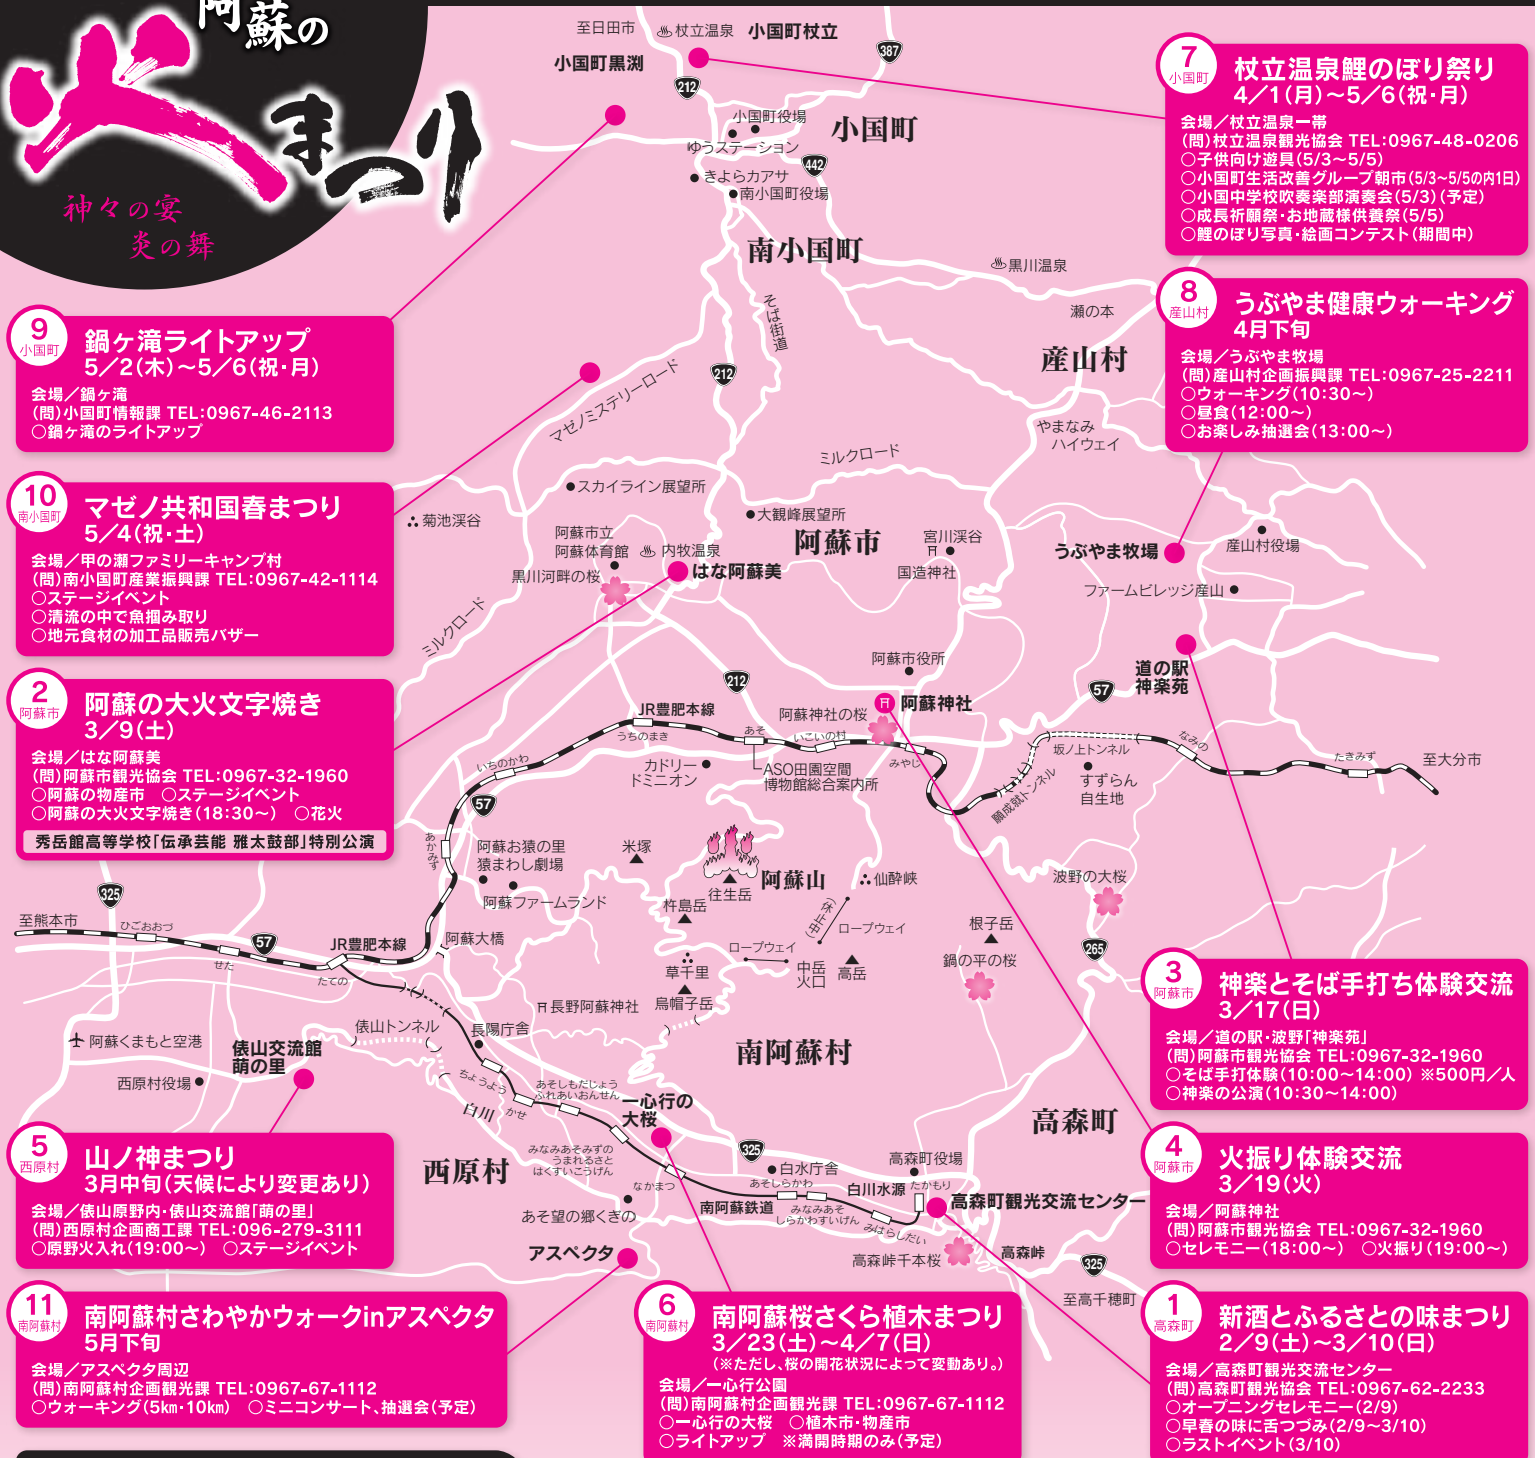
阿蘇の火まつり
神々の宴
炎の舞

7 小国町
杖立温泉鯉のぼり祭り
4/1(月)~5/6(祝・月)
会場/杖立温泉一帯
(問)杖立温泉観光協会 TEL:0967-48-0206
○子供向け遊具(5/3~5/5)
○小国町生活改善グループ朝市(5/3~5/5の内1日)
○小国中学校吹奏楽部演奏会(5/3)(予定)
○成長祈願祭・お地蔵様供養祭(5/5)
○鯉のぼり写真・絵画コンテスト(期間中)

8 産山村
うぶやま健康ウォーキング
4月下旬
会場/うぶやま牧場
(問)産山村企画振興課 TEL:0967-25-2211
○ウォーキング(10:30~)
○昼食(12:00~)
○お楽しみ抽選会(13:00~)

9 小国町
鍋ヶ滝ライトアップ
5/2(木)~5/6(祝・月)
会場/鍋ヶ滝
(問)小国町情報課 TEL:0967-46-2113
○鍋ヶ滝のライトアップ

10 南小国町
マゼノ共和国春まつり
5/4(祝・土)
会場/甲の瀬ファミリーキャンプ村
(問)南小国町産業振興課 TEL:0967-42-1114
○ステージイベント
○清流の中で魚掴み取り
○地元食材の加工品販売バザー

2 阿蘇市
阿蘇の大火文字焼き
3/9(土)
会場/はな阿蘇美
(問)阿蘇市観光協会 TEL:0967-32-1960
○阿蘇の物産市 ○ステージイベント
○阿蘇の大火文字焼き(18:30~) ○花火
秀岳館高等学校「伝承芸能 雅太鼓部」特別公演

3 阿蘇市
神楽とそば手打ち体験交流
3/17(日)
会場/道の駅・波野「神楽苑」
(問)阿蘇市観光協会 TEL:0967-32-1960
○そば手打体験(10:00~14:00) ※500円/人
○神楽の公演(10:30~14:00)

4 阿蘇市
火振り体験交流
3/19(火)
会場/阿蘇神社
(問)阿蘇市観光協会 TEL:0967-32-1960
○セレモニー(18:00~) ○火振り(19:00~)

5 西原村
山ノ神まつり
3月中旬(天候により変更あり)
会場/俵山原野内・俵山交流館「萌の里」
(問)西原村企画商工課 TEL:096-279-3111
○原野火入れ(19:00~) ○ステージイベント

11 南阿蘇村
南阿蘇村さわやかウォークinアスペクタ
5月下旬
会場/アスペクタ周辺
(問)南阿蘇村企画観光課 TEL:0967-67-1112
○ウォーキング(5km・10km) ○ミニコンサート、抽選会(予定)

6 南阿蘇村
南阿蘇桜さくら植木まつり
3/23(土)~4/7(日)
(※ただし、桜の開花状況によって変動あり。)
会場/一心行公園
(問)南阿蘇村企画観光課 TEL:0967-67-1112
○一心行の大桜 ○植木市・物産市
○ライトアップ ※満開時期のみ(予定)

1 高森町
新酒とふるさとの味まつり
2/9(土)~3/10(日)
会場/高森町観光交流センター
(問)高森町観光協会 TEL:0967-62-2233
○オープニングセレモニー(2/9)
○早春の味に舌つづみ(2/9~3/10)
○ラストイベント(3/10)

至日田市 杖立温泉 小国町杖立 387 小国町黒渕 212 小国町役場 ゆうステーション 小国町 442 きよらカアサ 南小国町役場 南小国町 黒川温泉 瀬の本 そば街道 212 産山村 マゼノミステリーロード やまなみハイウェイ ミルクロード スカイライン展望所 大観峰展望所 菊池渓谷 阿蘇市立阿蘇体育館 内牧温泉 黒川河畔の桜 はな阿蘇美 阿蘇市 宮川渓谷 国造神社 うぶやま牧場 産山村役場 ファームビレッジ産山 ミルクロード 阿蘇市役所 212 道の駅神楽苑 57 JR豊肥本線 うちのまき あそ いこいの村 阿蘇神社の桜 阿蘇神社 みやじ 坂ノ上トンネル なみの たきみず 至大分市 いちのかわ カドリー・ドミニオン ASO田園空間博物館総合案内所 すずらん自生地 扇坂トンネル 57 あかみず 阿蘇お猿の里猿まわし劇場 米塚 阿蘇山 仙酔峡 波野の大桜 阿蘇ファームランド 杵島岳 往生岳 (木二)中岳 ロープウェイ 根子岳 325 至熊本市 ひごおおづ 57 JR豊肥本線 阿蘇大橋 ロープウェイ 鍋の平の桜 265 せた たての 草千里 中岳火口 高岳 長野阿蘇神社 烏帽子岳 俵山トンネル 長陽庁舎 阿蘇くまもと空港 俵山交流館萌の里 南阿蘇村 西原村役場 ちょうよう あそしもだじょうふれあいおんせん 立野 白川 かせ 一心行の大桜 高森町 325 みなみあそみずのうまれるさとはくすいこうげん 白水庁舎 高森町役場 西原村 あそしらかわ 白川水源 たかもり なかまつ 南阿蘇鉄道 みなみあそしらかわすいげん 高森町観光交流センター あそ望の郷くぎの みはらしだい アスペクタ 高森峠千本桜 高森峠 325 至高千穂町